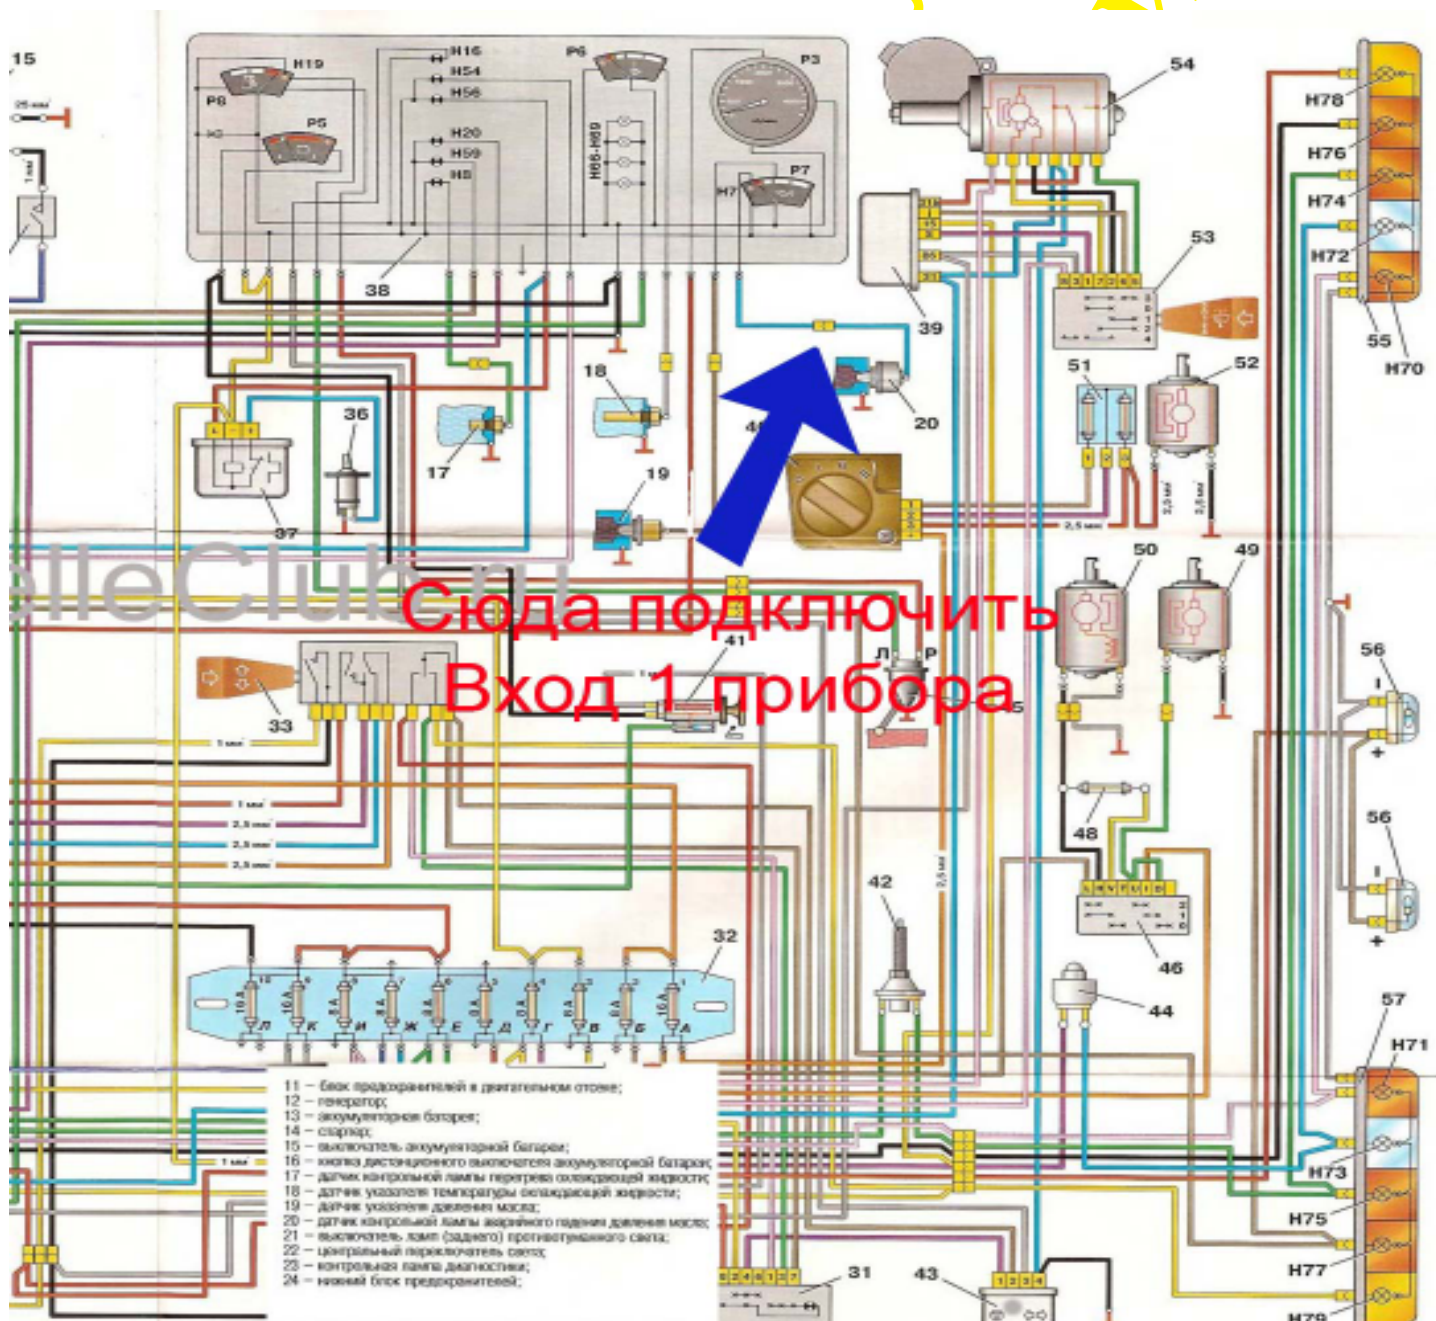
15
H19
P8
P5
H16
H54
H56
H20
H59
H8
P6
H66-H69
P3
H7
P7
38
54
H78
H76
H74
H72
55
H70
53
39
20
18
17
36
37
19
51
52
50
49
Сюда подключить
Вход 1 прибора
41
33
Л Р
56
56
48
46
42
44
32
57
H71
H73
H75
H77
H79
31
43
11 – блок предохранителей в двигательном отсеке;
12 – генератор;
13 – аккумуляторная батарея;
14 – стартер;
15 – выключатель аккумуляторной батареи;
16 – кнопка дистанционного выключателя аккумуляторной батареи;
17 – датчик контрольной лампы перегрева охлаждающей жидкости;
18 – датчик указателя температуры охлаждающей жидкости;
19 – датчик указателя давления масла;
20 – датчик контрольной лампы аварийного падения давления масла;
21 – выключатель ламп (заднего) противотуманного света;
22 – центральный переключатель света;
23 – контрольная лампа диагностики;
24 – нижний блок предохранителей;